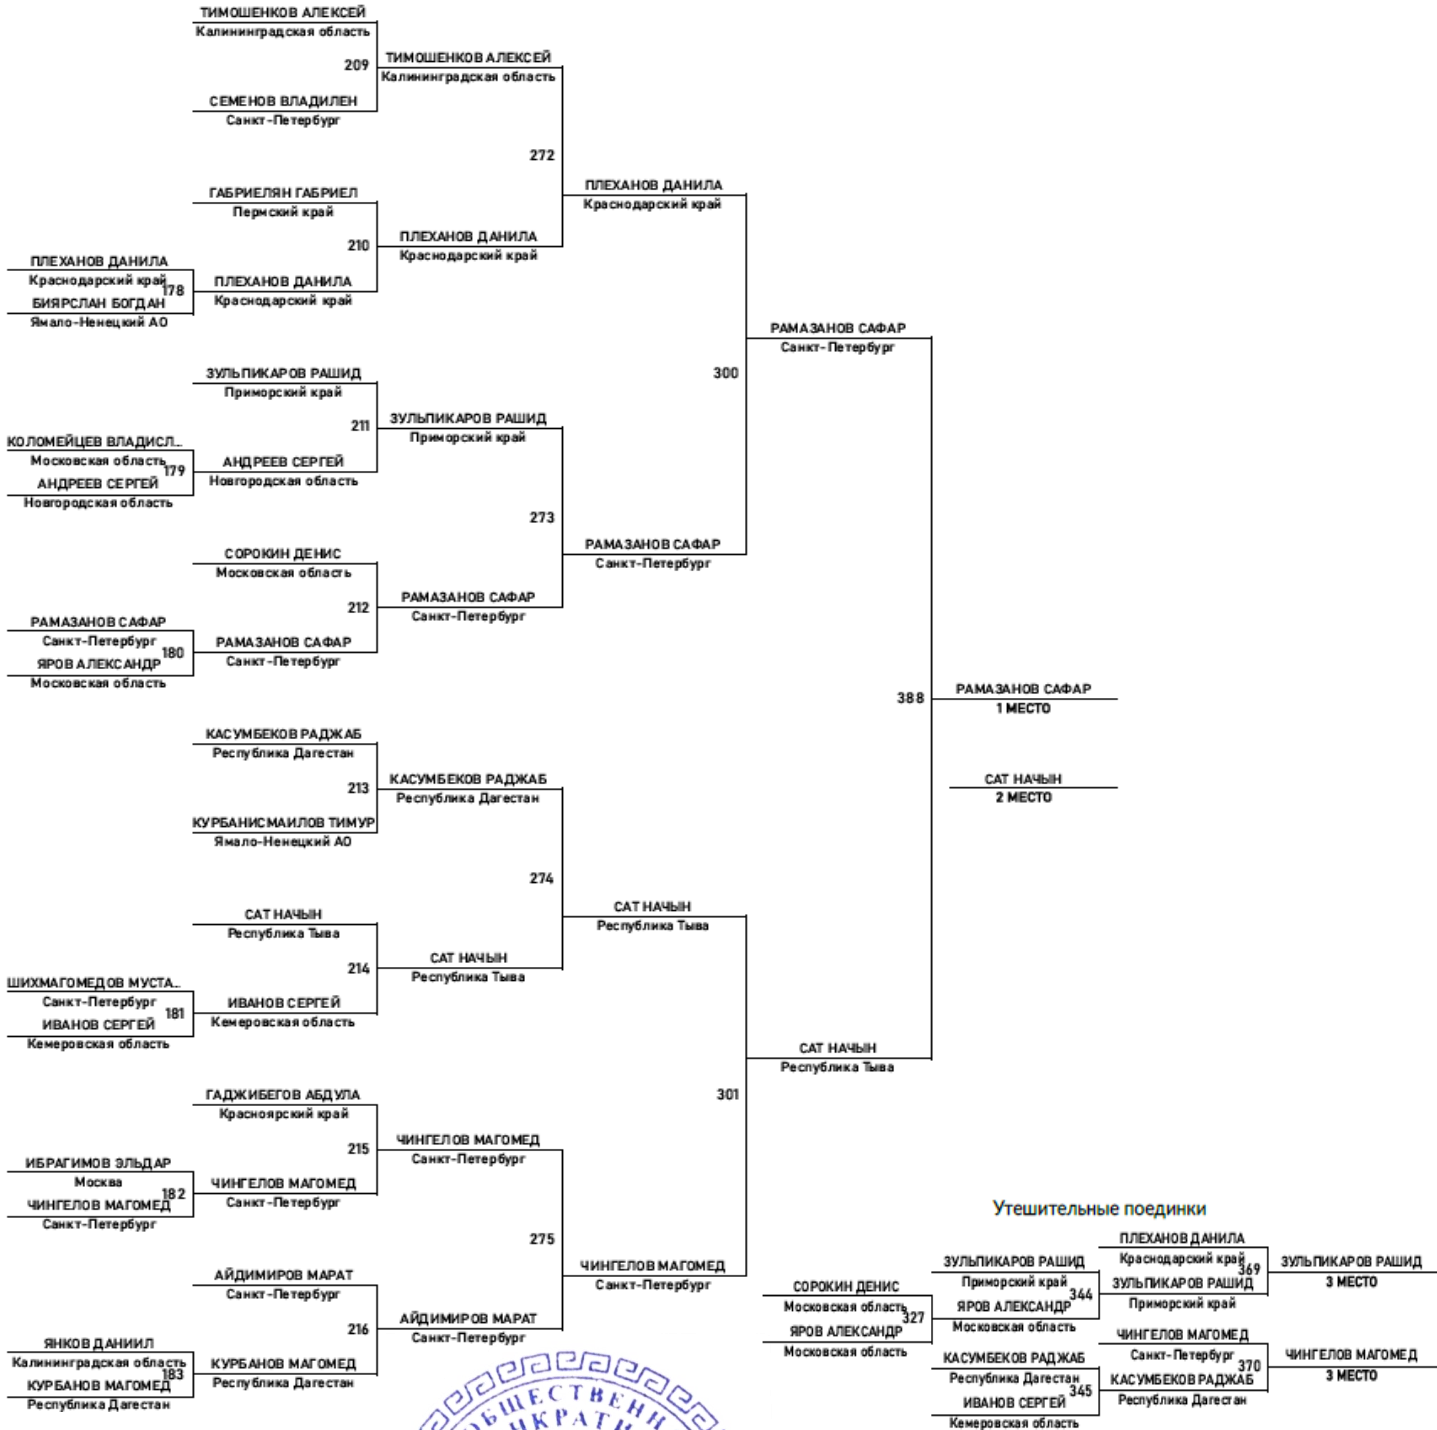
ТИМОШЕНКОВ АЛЕКСЕЙ
Калининградская область
209
СЕМЕНОВ ВЛАДИЛЕН
Санкт-Петербург

ТИМОШЕНКОВ АЛЕКСЕЙ
Калининградская область
272

ГАБРИЕЛЯН ГАБРИЕЛ
Пермский край
210
ПЛЕХАНОВ ДАНИЛА
Краснодарский край
178
БИЯРСЛАН БОГДАН
Ямало-Ненецкий АО
ПЛЕХАНОВ ДАНИЛА
Краснодарский край

ПЛЕХАНОВ ДАНИЛА
Краснодарский край

ПЛЕХАНОВ ДАНИЛА
Краснодарский край

РАМАЗАНОВ САФАР
Санкт-Петербург
300

ЗУЛЬПИКАРОВ РАШИД
Приморский край
211
КОЛОМЕЙЦЕВ ВЛАДИСЛ..
Московская область
179
АНДРЕЕВ СЕРГЕЙ
Новгородская область
АНДРЕЕВ СЕРГЕЙ
Новгородская область

ЗУЛЬПИКАРОВ РАШИД
Приморский край
273

СОРОКИН ДЕНИС
Московская область
212
РАМАЗАНОВ САФАР
Санкт-Петербург
180
ЯРОВ АЛЕКСАНДР
Московская область
РАМАЗАНОВ САФАР
Санкт-Петербург

РАМАЗАНОВ САФАР
Санкт-Петербург

РАМАЗАНОВ САФАР
Санкт-Петербург

388
РАМАЗАНОВ САФАР
1 МЕСТО

САТ НАЧЫН
2 МЕСТО

КАСУМБЕКОВ РАДЖАБ
Республика Дагестан
213
КУРБАНИСМАИЛОВ ТИМУР
Ямало-Ненецкий АО

КАСУМБЕКОВ РАДЖАБ
Республика Дагестан
274

САТ НАЧЫН
Республика Тыва
214
ШИХМАГОМЕДОВ МУСТА..
Санкт-Петербург
181
ИВАНОВ СЕРГЕЙ
Кемеровская область
ИВАНОВ СЕРГЕЙ
Кемеровская область

САТ НАЧЫН
Республика Тыва

САТ НАЧЫН
Республика Тыва

САТ НАЧЫН
Республика Тыва
301

ГАДЖИБЕГОВ АБДУЛА
Красноярский край
215
ИБРАГИМОВ ЭЛЬДАР
Москва
182
ЧИНГЕЛОВ МАГОМЕД
Санкт-Петербург
ЧИНГЕЛОВ МАГОМЕД
Санкт-Петербург

ЧИНГЕЛОВ МАГОМЕД
Санкт-Петербург
275

АЙДИМИРОВ МАРАТ
Санкт-Петербург
216
ЯНКОВ ДАНИИЛ
Калининградская область
183
КУРБАНОВ МАГОМЕД
Республика Дагестан
КУРБАНОВ МАГОМЕД
Республика Дагестан

АЙДИМИРОВ МАРАТ
Санкт-Петербург

ЧИНГЕЛОВ МАГОМЕД
Санкт-Петербург

Утешительные поединки

СОРОКИН ДЕНИС
Московская область
327
ЯРОВ АЛЕКСАНДР
Московская область

ЗУЛЬПИКАРОВ РАШИД
Приморский край
344
ЯРОВ АЛЕКСАНДР
Московская область

ПЛЕХАНОВ ДАНИЛА
Краснодарский край
369
ЗУЛЬПИКАРОВ РАШИД
Приморский край

ЗУЛЬПИКАРОВ РАШИД
3 МЕСТО

КАСУМБЕКОВ РАДЖАБ
Республика Дагестан
345
ИВАНОВ СЕРГЕЙ
Кемеровская область

ЧИНГЕЛОВ МАГОМЕД
Санкт-Петербург
370
КАСУМБЕКОВ РАДЖАБ
Республика Дагестан

ЧИНГЕЛОВ МАГОМЕД
3 МЕСТО

ОБЩЕСТВЕНН
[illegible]КРАТИ